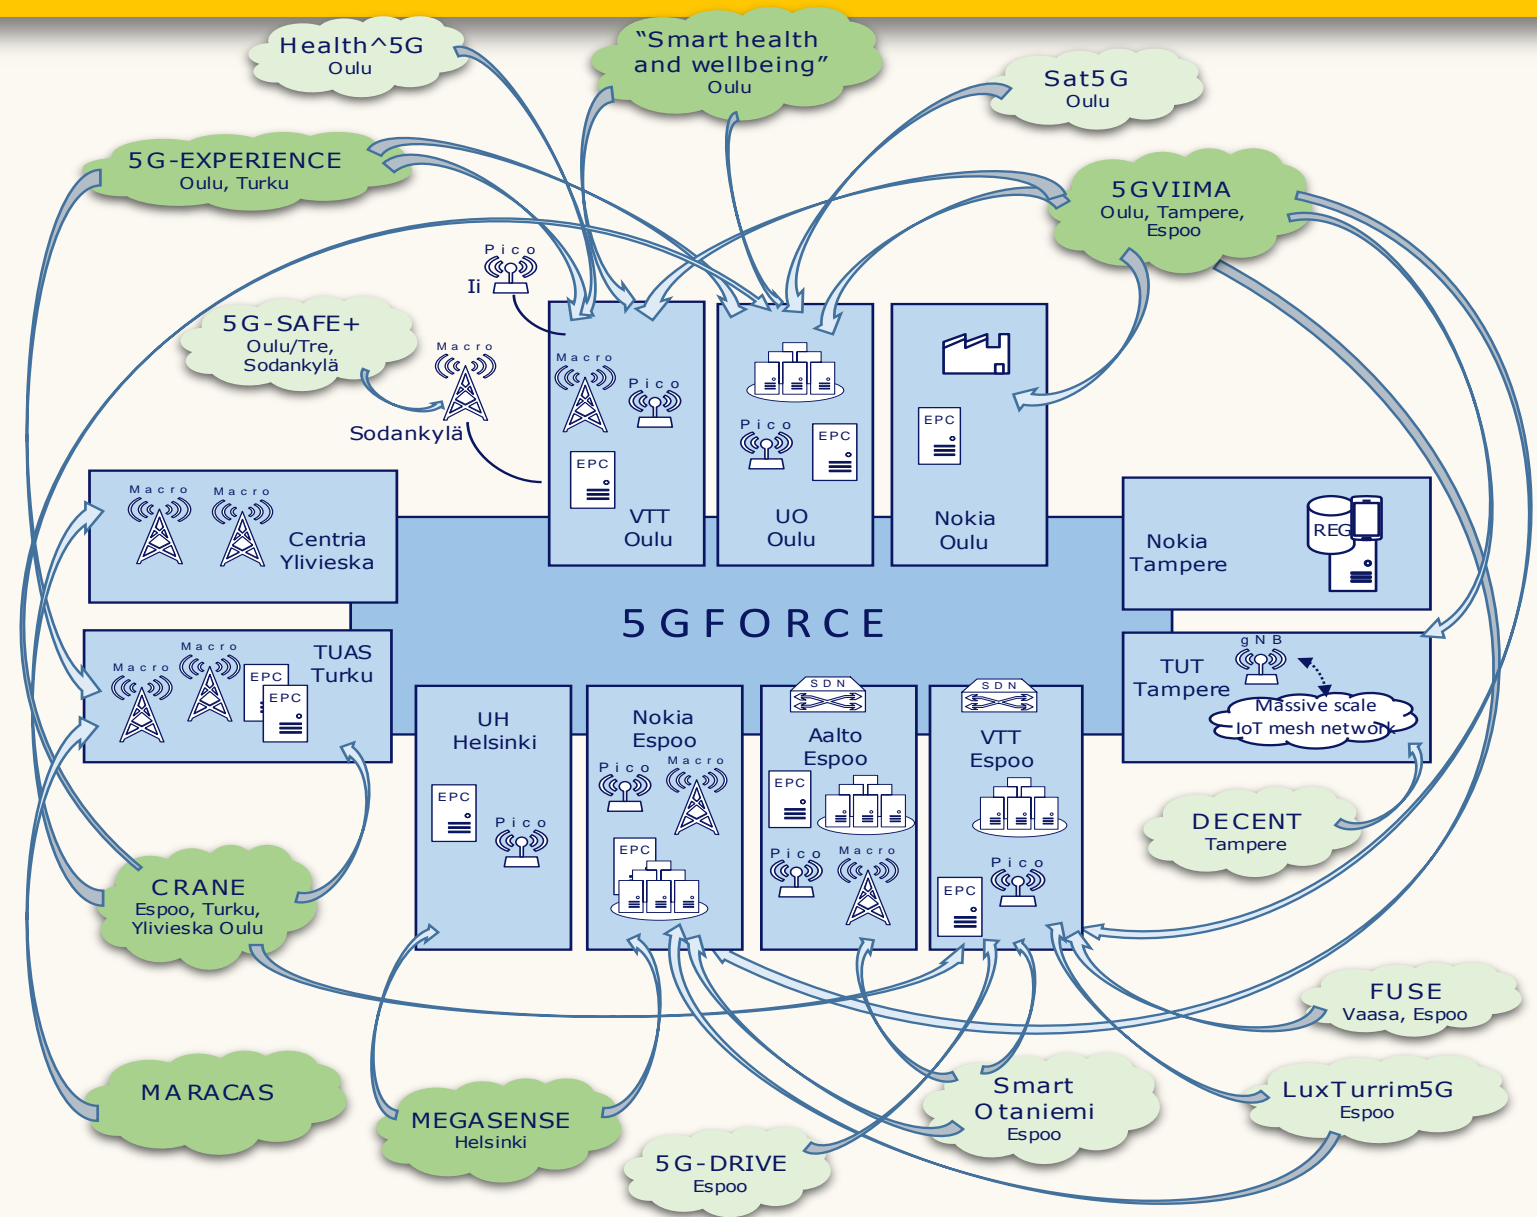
Health^5G
Oulu

"Smart health and wellbeing"
Oulu

Sat5G
Oulu

5G-EXPERIENCE
Oulu, Turku

5GVIIMA
Oulu, Tampere, Espoo

Pico
Ii

5G-SAFE+
Oulu/Tre, Sodankylä

Macro
Sodankylä

Macro
Pico
EPC
VTT
Oulu

Pico
EPC
UO
Oulu

EPC
Nokia
Oulu

Macro
Macro
Centria
Ylivieska

Nokia
Tampere
REG

5GFORCE

Macro
Macro
EPC
EPC
TUAS
Turku

UH
Helsinki
EPC
Pico

Nokia
Espoo
Pico
Macro
EPC

SDN
Aalto
Espoo
EPC
Pico
Macro

SDN
VTT
Espoo
Pico
EPC

gNB
TUT
Tampere
Massive scale
IoT mesh network

DECENT
Tampere

CRANE
Espoo, Turku, Ylivieska Oulu

FUSE
Vaasa, Espoo

MARACAS

MEGASENSE
Helsinki

Smart
Otaniemi
Espoo

LuxTurrim5G
Espoo

5G-DRIVE
Espoo